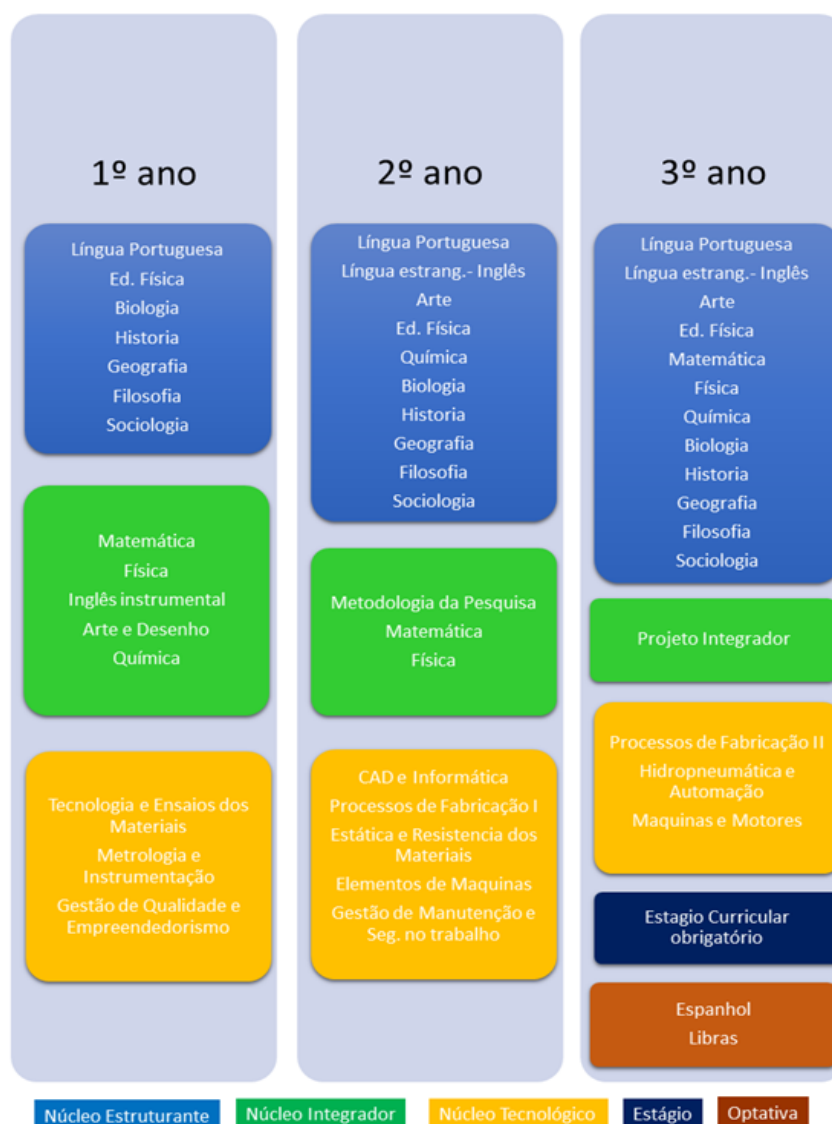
1º ano

Língua Portuguesa
Ed. Física
Biologia
Historia
Geografia
Filosofia
Sociologia

Matemática
Física
Inglês instrumental
Arte e Desenho
Química

Tecnologia e Ensaios dos Materiais
Metrologia e Instrumentação
Gestão de Qualidade e Empreendedorismo

2º ano

Língua Portuguesa
Língua estrang.- Inglês
Arte
Ed. Física
Química
Biologia
Historia
Geografia
Filosofia
Sociologia

Metodologia da Pesquisa
Matemática
Física

CAD e Informática
Processos de Fabricação I
Estática e Resistencia dos Materiais
Elementos de Maquinas
Gestão de Manutenção e Seg. no trabalho

3º ano

Língua Portuguesa
Língua estrang.- Inglês
Arte
Ed. Física
Matemática
Física
Química
Biologia
Historia
Geografia
Filosofia
Sociologia

Projeto Integrador

Processos de Fabricação II
Hidropneumática e Automação
Maquinas e Motores

Estagio Curricular obrigatório

Espanhol
Libras

Núcleo Estruturante
Núcleo Integrador
Núcleo Tecnológico
Estágio
Optativa